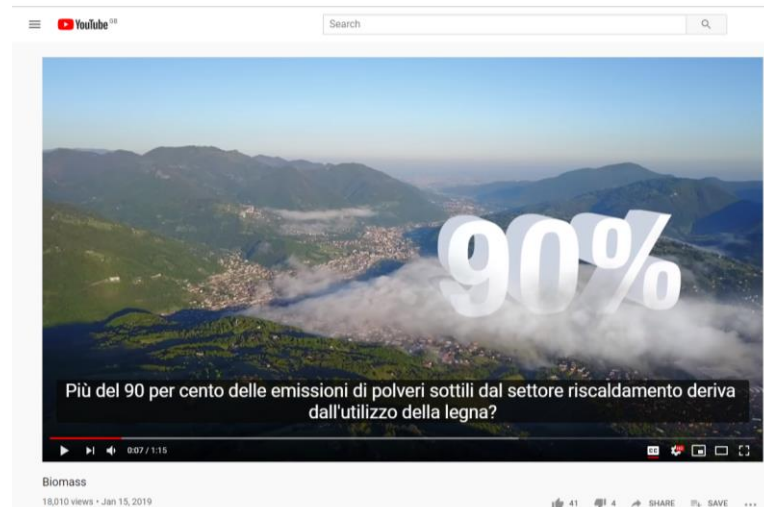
YouTube GB

Search

90%

Più del 90 per cento delle emissioni di polveri sottili dal settore riscaldamento deriva dall'utilizzo della legna?

0:07 / 1:15

Biomass

18,010 views • Jan 15, 2019

41 4 SHARE SAVE ...